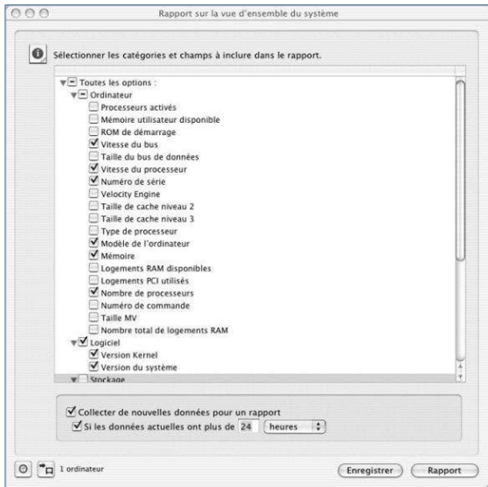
Rapport sur la vue d'ensemble du système

Sélectionner les catégories et champs à inclure dans le rapport.

Toutes les options :
Ordinateur
Processeurs activés
Mémoire utilisateur disponible
ROM de démarrage
Vitesse du bus
Taille du bus de données
Vitesse du processeur
Numéro de série
Velocity Engine
Taille de cache niveau 2
Taille de cache niveau 3
Type de processeur
Modèle de l'ordinateur
Mémoire
Logements RAM disponibles
Logements PCI utilisés
Nombre de processeurs
Numéro de commande
Taille MV
Nombre total de logements RAM
Logiciel
Version Kernel
Version du système
Stockage

Collecter de nouvelles données pour un rapport
Si les données actuelles ont plus de 24 heures

1 ordinateur

Enregistrer
Rapport